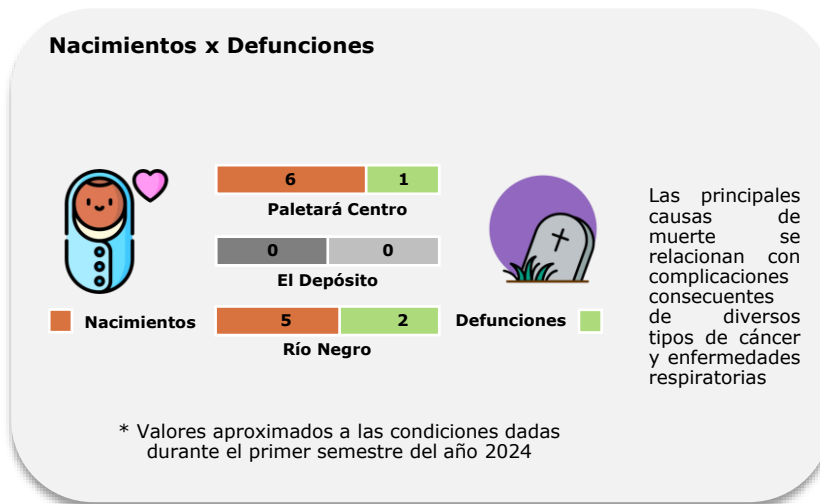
Nacimientos x Defunciones

| 6 | 1 |
|---|---|

Paletará Centro

| 0 | 0 |
|---|---|

El Depósito

Nacimientos

| 5 | 2 |
|---|---|

Río Negro

Defunciones

Las principales causas de muerte se relacionan con complicaciones consecuentes de diversos tipos de cáncer y enfermedades respiratorias

* Valores aproximados a las condiciones dadas durante el primer semestre del año 2024